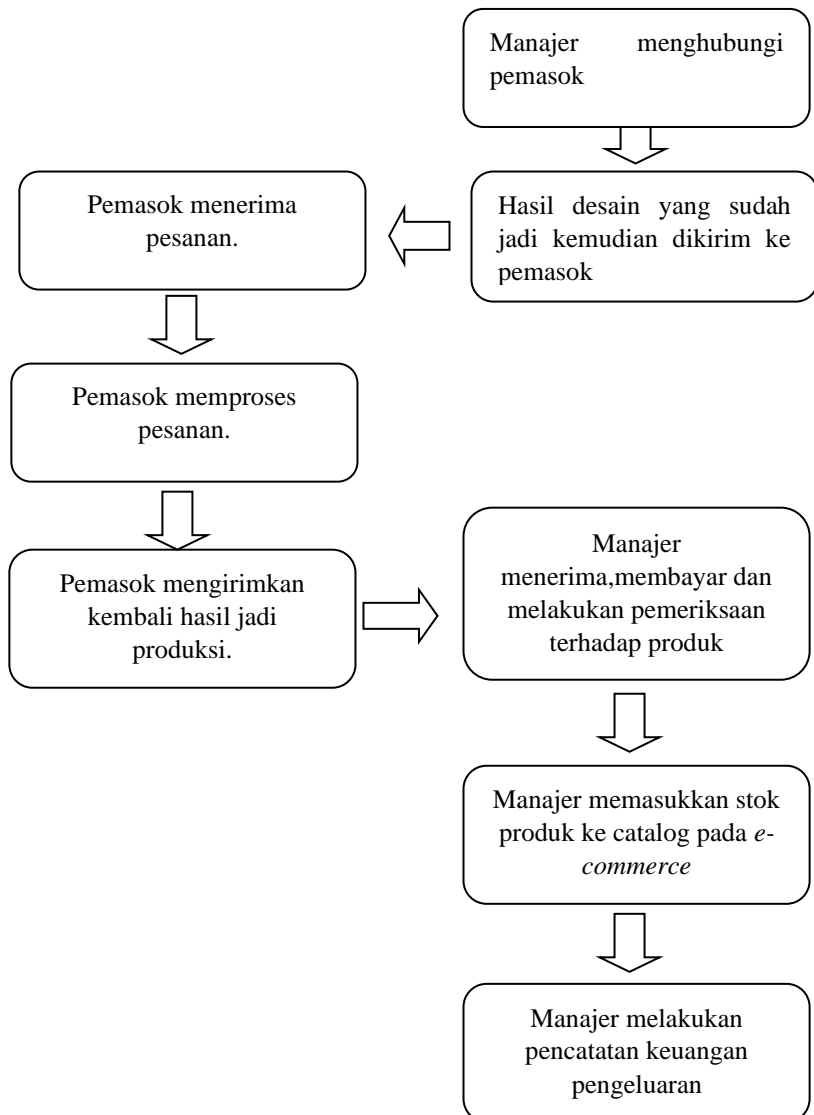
Manajer menghubungi pemasok

Hasil desain yang sudah jadi kemudian dikirim ke pemasok

Pemasok menerima pesanan.

Pemasok memproses pesanan.

Pemasok mengirimkan kembali hasil jadi produksi.

Manajer menerima,membayar dan melakukan pemeriksaan terhadap produk

Manajer memasukkan stok produk ke catalog pada e-commerce

Manajer melakukan pencatatan keuangan pengeluaran